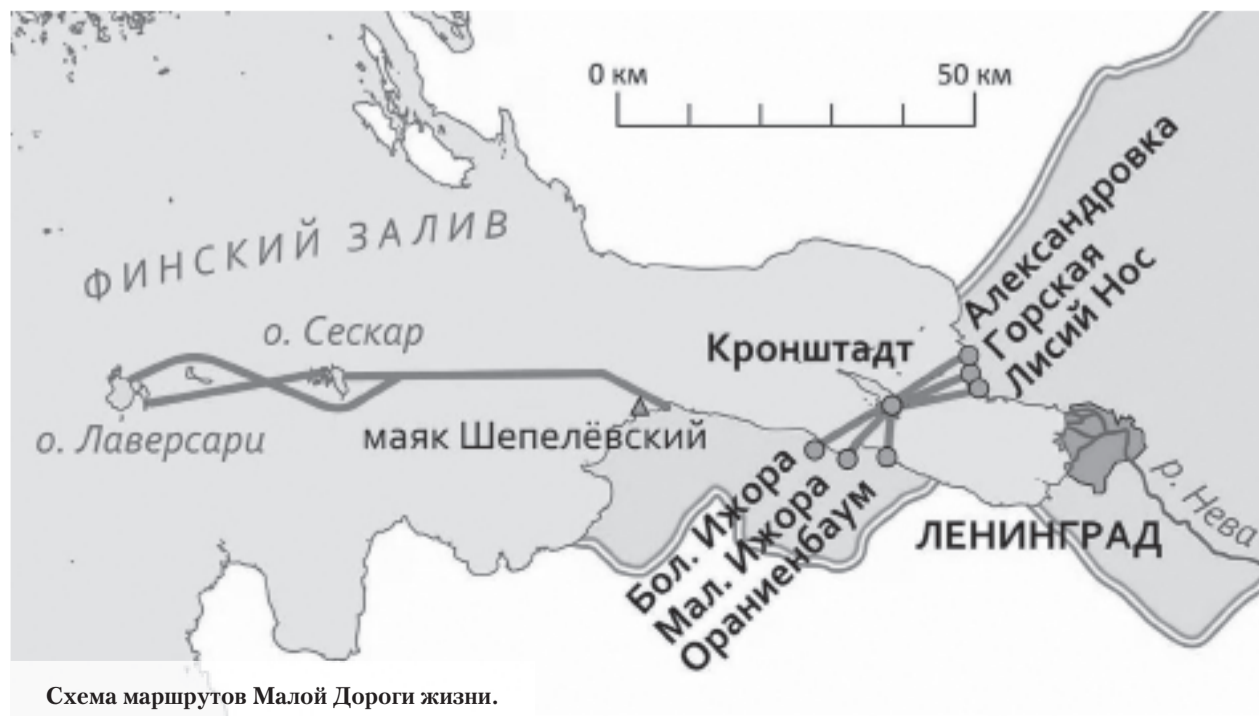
0 км

50 км

ФИНСКИЙ ЗАЛИВ

о. Сескар

о. Лаверсари

маяк Шепелёвский

Кронштадт

Александровка
Горская
Лисий Нос

Бол. Ижора
Мал. Ижора
Ораниенбаум

ЛЕНИНГРАД

р. Нева

Схема маршрутов Малой Дороги жизни.